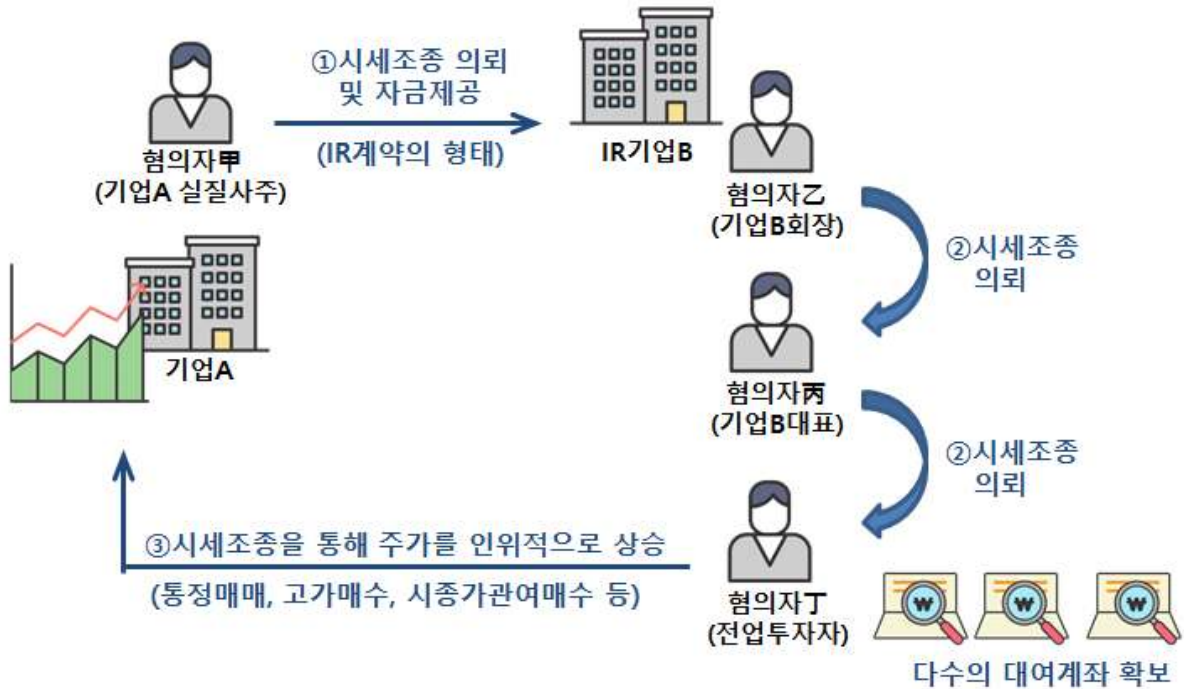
①시세조종 의뢰 및 자금제공

(IR계약의 형태)

혐의자甲
(기업A 실질사주)

IR기업B

혐의자乙
(기업B회장)

②시세조종 의뢰

기업A

혐의자丙
(기업B대표)

②시세조종 의뢰

③시세조종을 통해 주가를 인위적으로 상승

(통정매매, 고가매수, 시종가관여매수 등)

혐의자丁
(전업투자자)

₩

₩

₩

다수의 대여계좌 확보